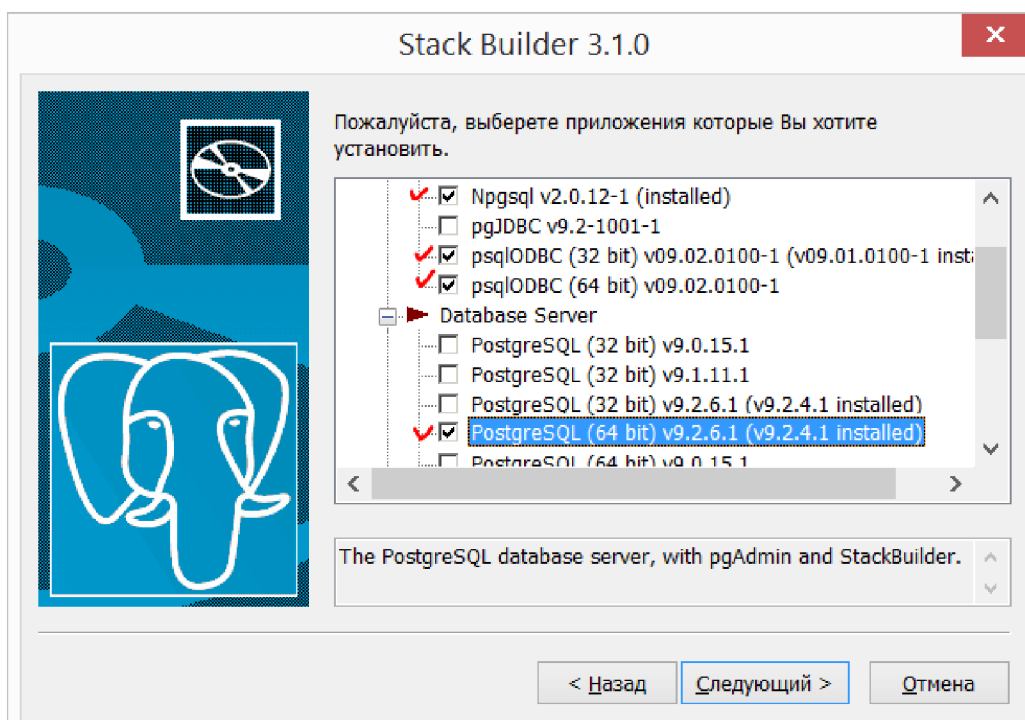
Stack Builder 3.1.0

Пожалуйста, выберете приложения которые Вы хотите установить.

Npgsql v2.0.12-1 (installed)
pgJDBC v9.2-1001-1
psqlODBC (32 bit) v09.02.0100-1 (v09.01.0100-1 insta
psqlODBC (64 bit) v09.02.0100-1
Database Server
PostgreSQL (32 bit) v9.0.15.1
PostgreSQL (32 bit) v9.1.11.1
PostgreSQL (32 bit) v9.2.6.1 (v9.2.4.1 installed)
PostgreSQL (64 bit) v9.2.6.1 (v9.2.4.1 installed)
PostgreSQL (64 bit) v9.0.15.1

The PostgreSQL database server, with pgAdmin and StackBuilder.

< Назад
Следующий >
Отмена